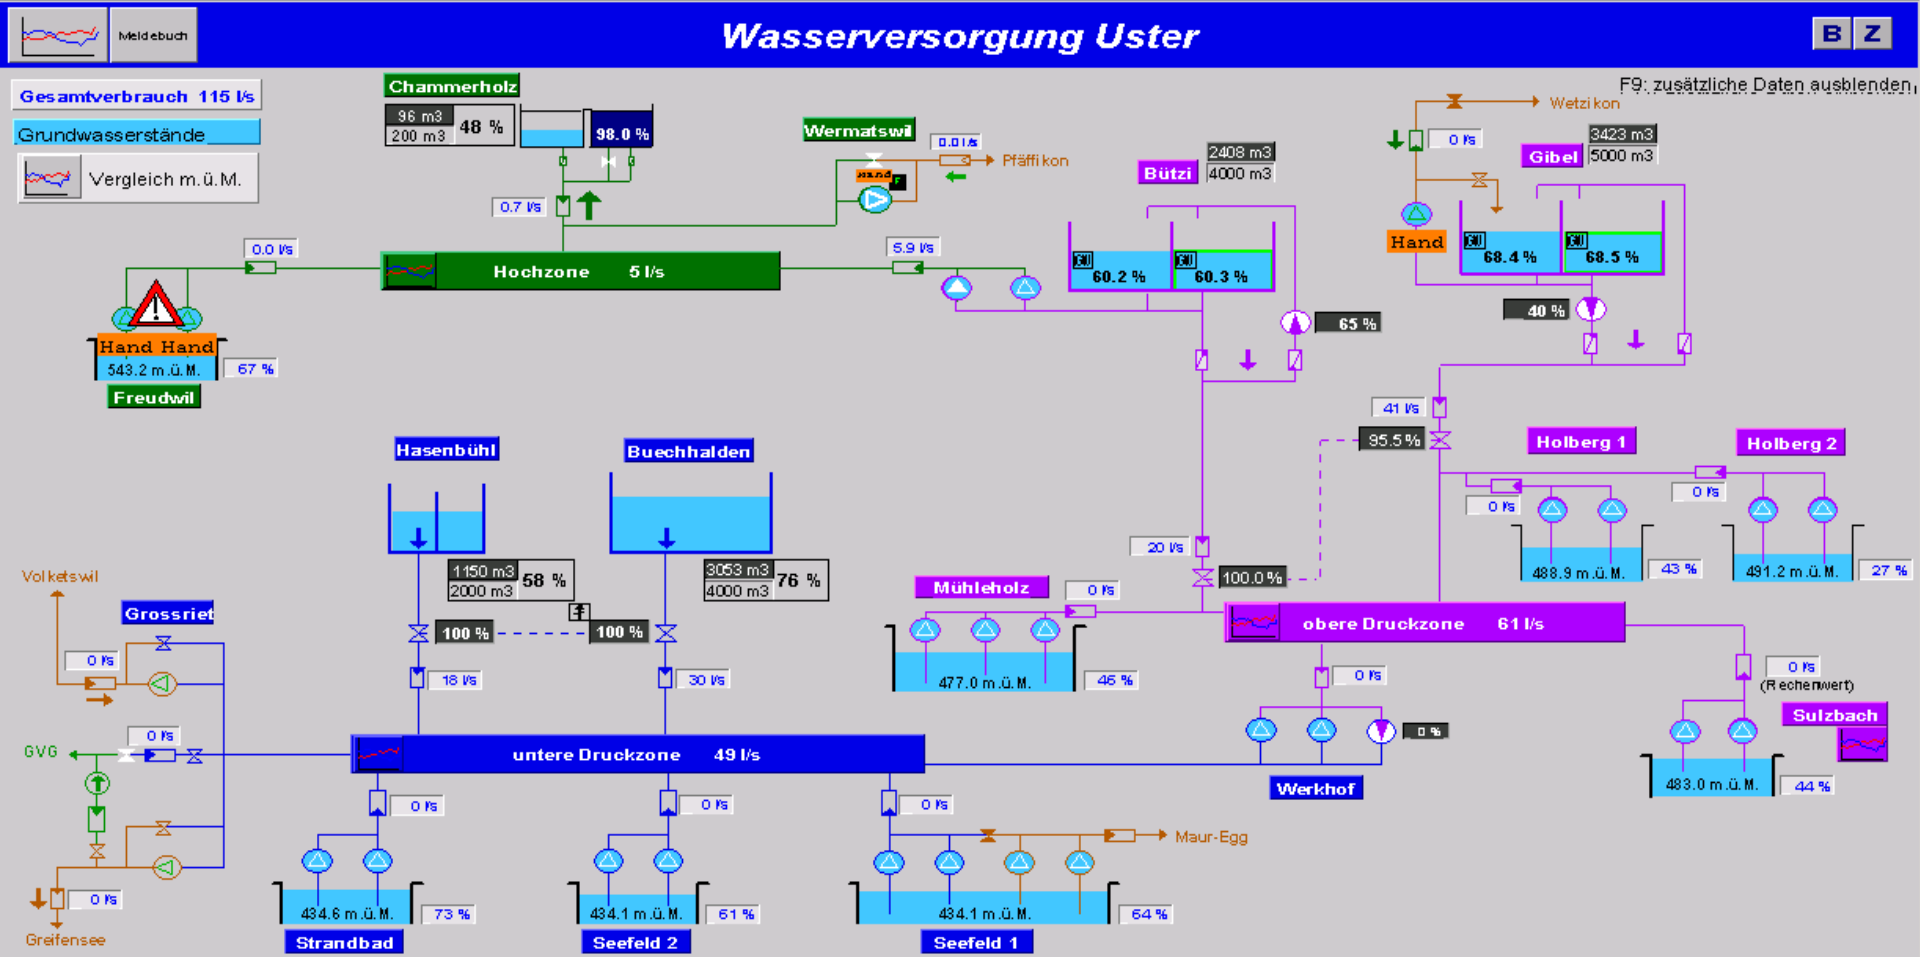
Meldebuch

Wasserversorgung Uster

B Z

Gesamtverbrauch 115 l/s

Grundwasserstände

Vergleich m.ü.M.

F9: zusätzliche Daten ausblenden

Chammerholz

96 m3
200 m3
48 %

98.0 %

Wermatswil

0.0 l/s

Pfäffikon

0.7 l/s

0.0 l/s

Hochzone 5 l/s

5.9 l/s

Bützi

2408 m3
4000 m3

60.2 %

60.3 %

Wetzikon

0 l/s

3423 m3
5000 m3

Gibel

Hand

68.4 %

68.5 %

65 %

40 %

Hand Hand

543.2 m.ü.M.

67 %

Freudwil

41 l/s

95.5 %

Holberg 1

Holberg 2

0 l/s

0 l/s

488.9 m.ü.M.

43 %

491.2 m.ü.M.

27 %

Hasenbühl

Buechhalden

1150 m3
2000 m3
58 %

3053 m3
4000 m3
76 %

Volketswil

Grossriet

0 l/s

100 %

100 %

18 l/s

30 l/s

20 l/s

100.0 %

Mühleholz

0 l/s

477.0 m.ü.M.

45 %

obere Druckzone 61 l/s

0 l/s

0 l/s

(Rechenwert)

Sulzbach

GVG

0 l/s

untere Druckzone 49 l/s

0 %

Werkhof

483.0 m.ü.M.

44 %

0 l/s

0 l/s

0 l/s

Maur-Egg

0 l/s

434.6 m.ü.M.

73 %

434.1 m.ü.M.

61 %

434.1 m.ü.M.

64 %

Greifensee

Strandbad

Seefeld 2

Seefeld 1